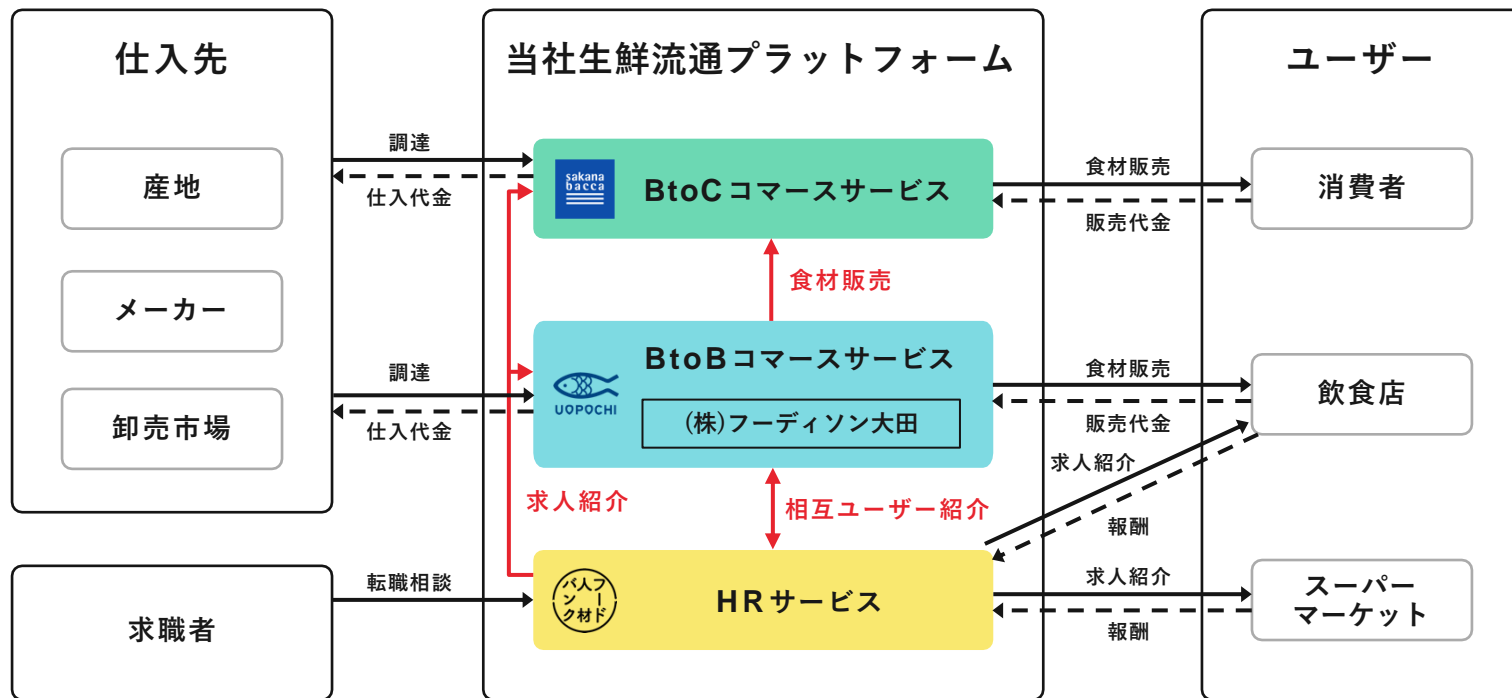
仕入先

産地

メーカー

卸売市場

求職者

当社生鮮流通プラットフォーム

調達

仕入代金

sakana bacca

BtoCコマースサービス

食材販売

調達

仕入代金

UOPOCHI

BtoBコマースサービス

(株)フーディソン大田

求人紹介

相互ユーザー紹介

転職相談

フード人材バンク

HRサービス

ユーザー

食材販売

販売代金

消費者

食材販売

販売代金

飲食店

求人紹介

報酬

求人紹介

報酬

スーパーマーケット